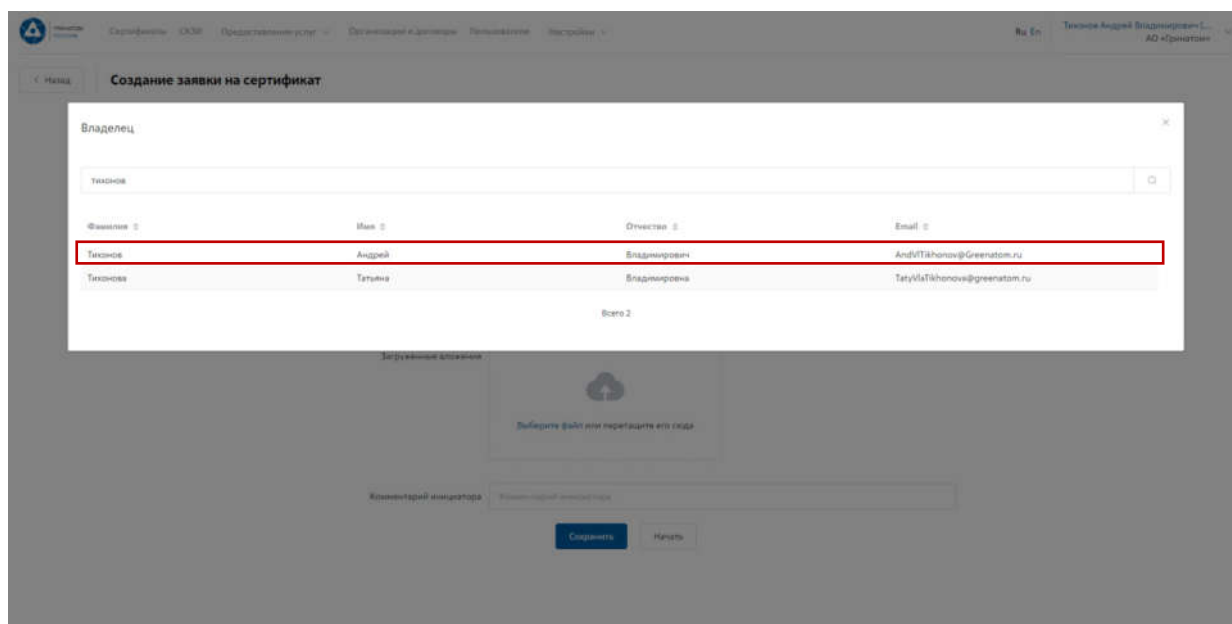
Сертификаты СКЗИ Предоставление услуг Организации и договоры Пользователи Настройки

Ru En

Тихонов Андрей Владимирович (...) АО «Гринатом»

< Назад

Создание заявки на сертификат

Владелец

×

тихонов

| Фамилия | Имя | Отчество | Email |
|---|---|---|---|
| Тихонов | Андрей | Владимирович | AndVlTikhonov@Greenatom.ru |
| Тихонова | Татьяна | Владимировна | TatyVlaTikhonova@greenatom.ru |

Всего 2

Загруженные вложения

Выберите файл или перетащите его сюда

Комментарий инициатора

Комментарий инициатора

Сохранить

Начать